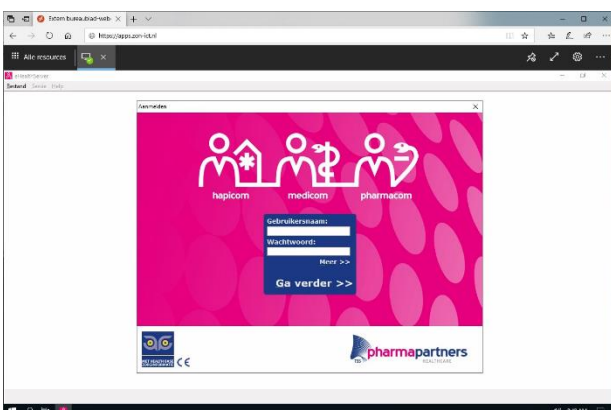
Extern bureaublad-webc ×
https://apps.zorr-ict.nl
Alle resources
eHealthServer
Bestand Server Help
Aanmelden
hapicom
medicom
pharmacom
Gebruikersnaam:
Wachtwoord:
Meer >>
Ga verder >>
CE
pharmapartners
HEALTHCARE